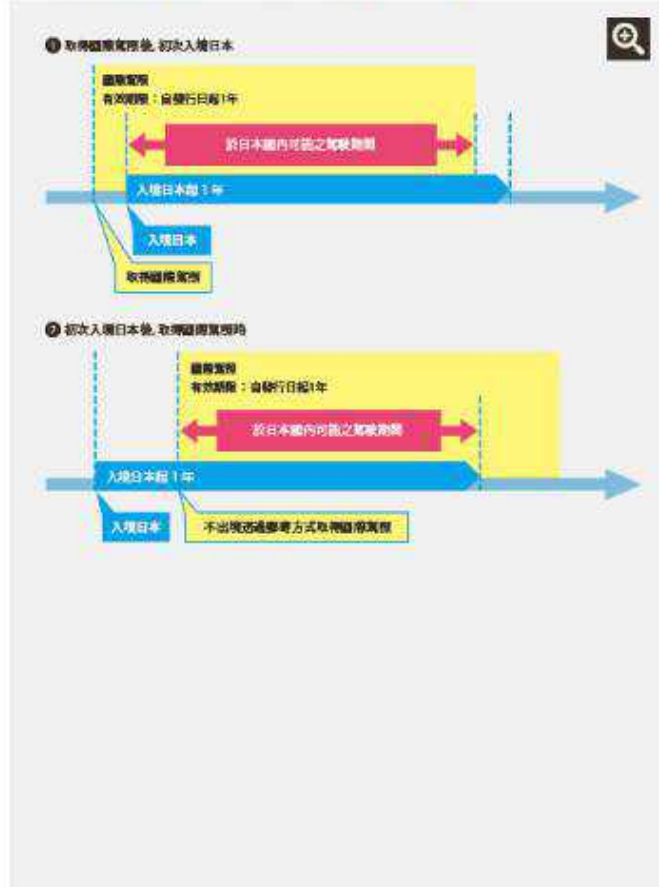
❶ 取得國際駕照後，初次入境日本

國際駕照
有效期限：自發行日起1年

於日本國內可能之駕駛期間

入境日本起 1 年

入境日本

取得國際駕照

❷ 初次入境日本後，取得國際駕照時

國際駕照
有效期限：自發行日起1年

於日本國內可能之駕駛期間

入境日本起 1 年

入境日本

不出境透過郵寄方式取得國際駕照